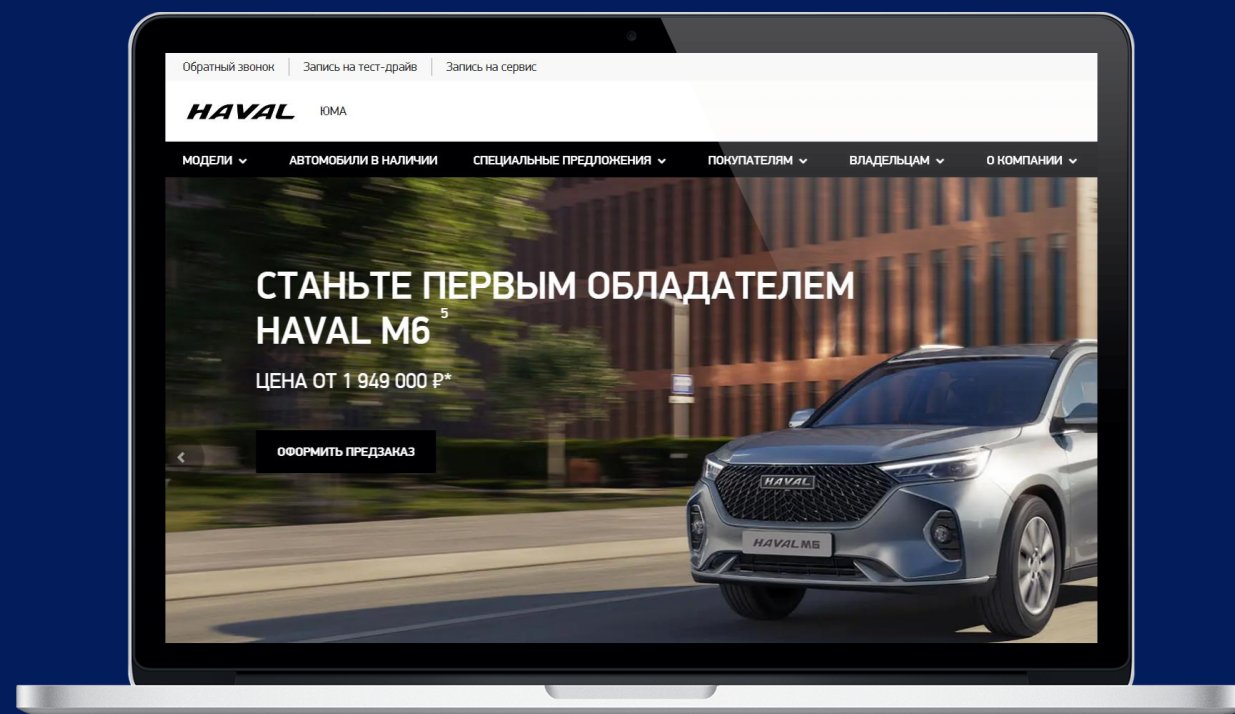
Обратный звонок | Запись на тест-драйв | Запись на сервис

HAVAL ЮМА

МОДЕЛИ АВТОМОБИЛИ В НАЛИЧИИ СПЕЦИАЛЬНЫЕ ПРЕДЛОЖЕНИЯ ПОКУПАТЕЛЯМ ВЛАДЕЛЬЦАМ О КОМПАНИИ

СТАНЬТЕ ПЕРВЫМ ОБЛАДАТЕЛЕМ HAVAL M6$^{5}$

ЦЕНА ОТ 1 949 000 ₽*

ОФОРМИТЬ ПРЕДЗАКАЗ

HAVAL

HAVAL M6